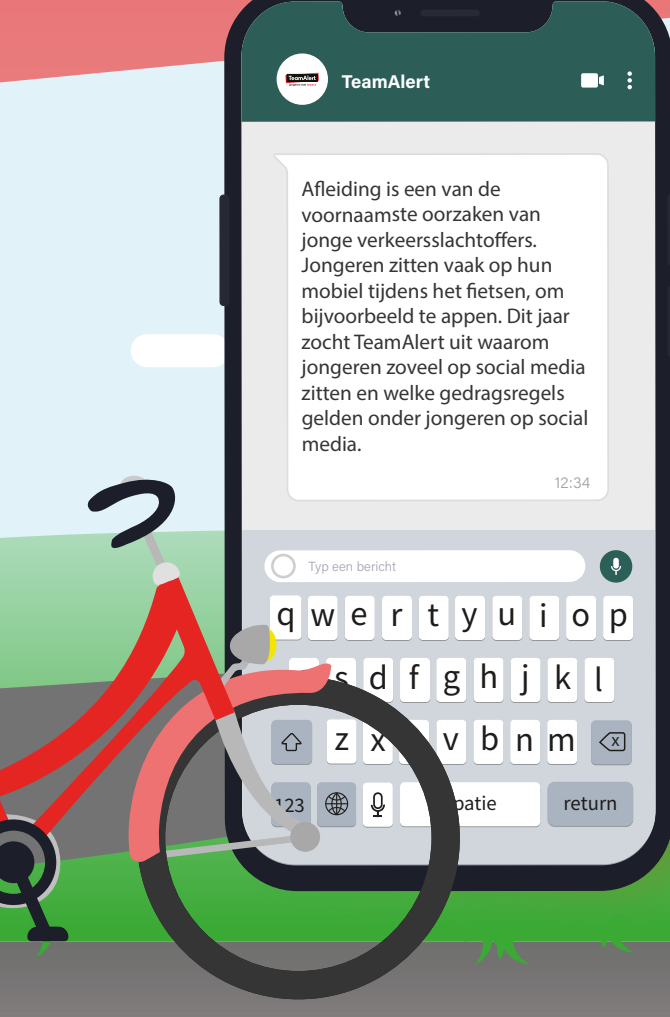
TeamAlert

TeamAlert

Afleiding is een van de voornaamste oorzaken van jonge verkeersslachtoffers. Jongeren zitten vaak op hun mobiel tijdens het fietsen, om bijvoorbeeld te appen. Dit jaar zocht TeamAlert uit waarom jongeren zoveel op social media zitten en welke gedragsregels gelden onder jongeren op social media.

12:34

Typ een bericht

q w e r t y u i o p
s d f g h j k l
z x v b n m
123 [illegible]patie return